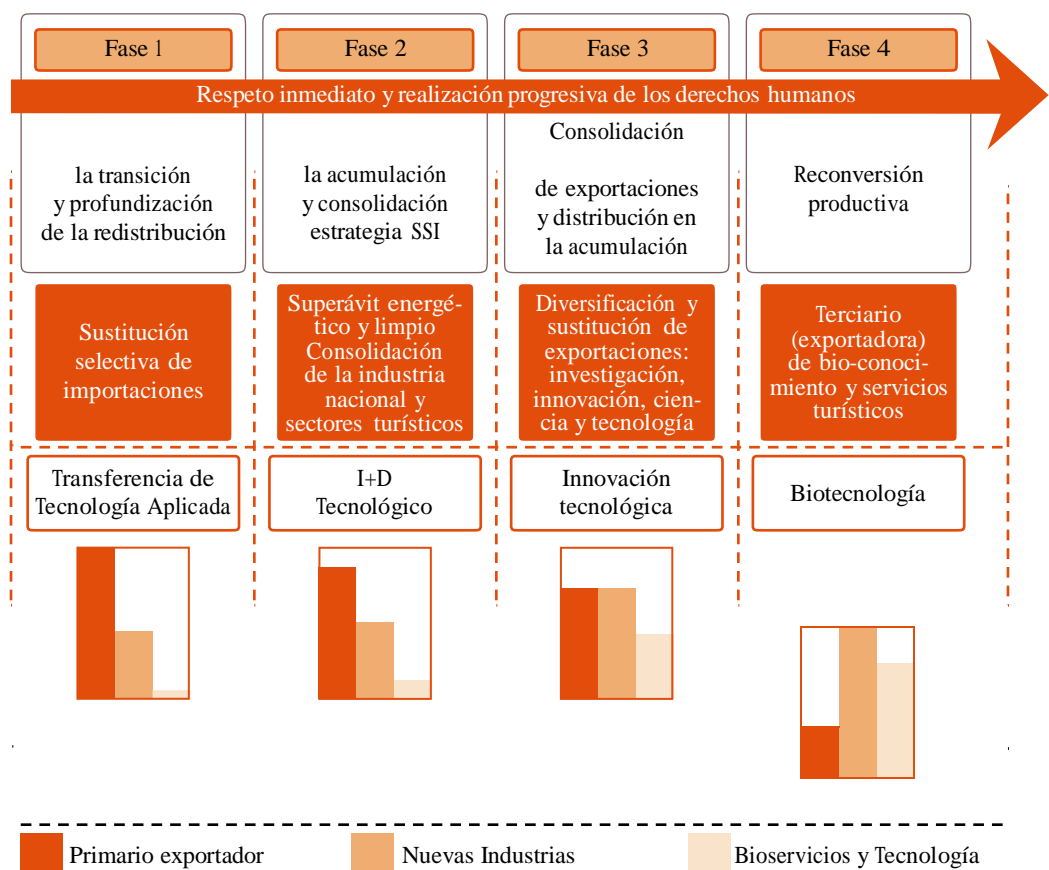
Fase 1

Fase 2

Fase 3

Fase 4

Respeto inmediato y realización progresiva de los derechos humanos

la transición y profundización de la redistribución

la acumulación y consolidación estrategia SSI

Consolidación

de exportaciones y distribución en la acumulación

Reconversión productiva

Sustitución selectiva de importaciones

Superávit energético y limpio Consolidación de la industria nacional y sectores turísticos

Diversificación y sustitución de exportaciones: investigación, innovación, ciencia y tecnología

Terciario (exportadora) de bio-conocimiento y servicios turísticos

Transferencia de Tecnología Aplicada

I+D Tecnológico

Innovación tecnológica

Biotecnología

Primario exportador

Nuevas Industrias

Bioservicios y Tecnología